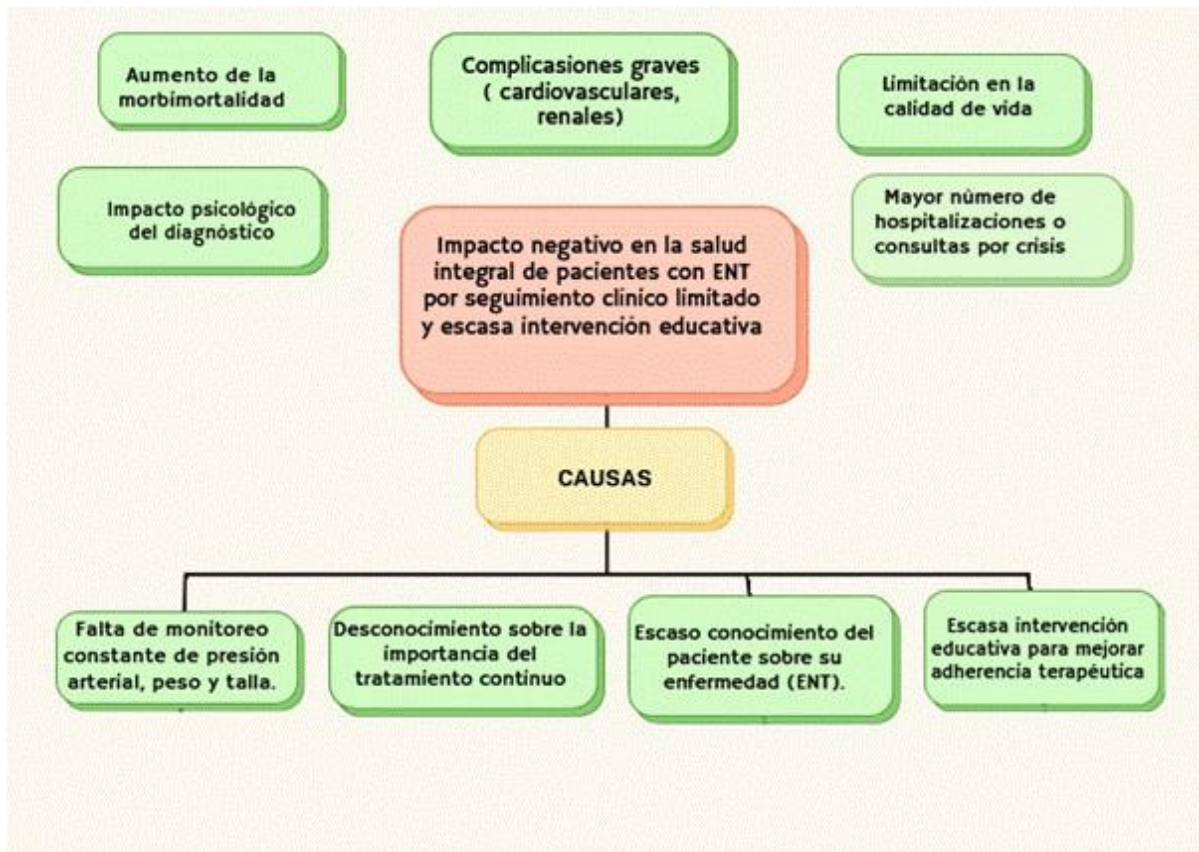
Aumento de la morbimortalidad

Complicasiones graves ( cardiovasculares, renales)

Limitación en la calidad de vida

Impacto psicológico del diagnóstico

Mayor número de hospitalizaciones o consultas por crisis

Impacto negativo en la salud integral de pacientes con ENT por seguimiento clínico limitado y escasa intervención educativa

CAUSAS

Falta de monitoreo constante de presión arterial, peso y talla.

Desconocimiento sobre la importancia del tratamiento continuo

Escaso conocimiento del paciente sobre su enfermedad (ENT).

Escasa intervención educativa para mejorar adherencia terapéutica